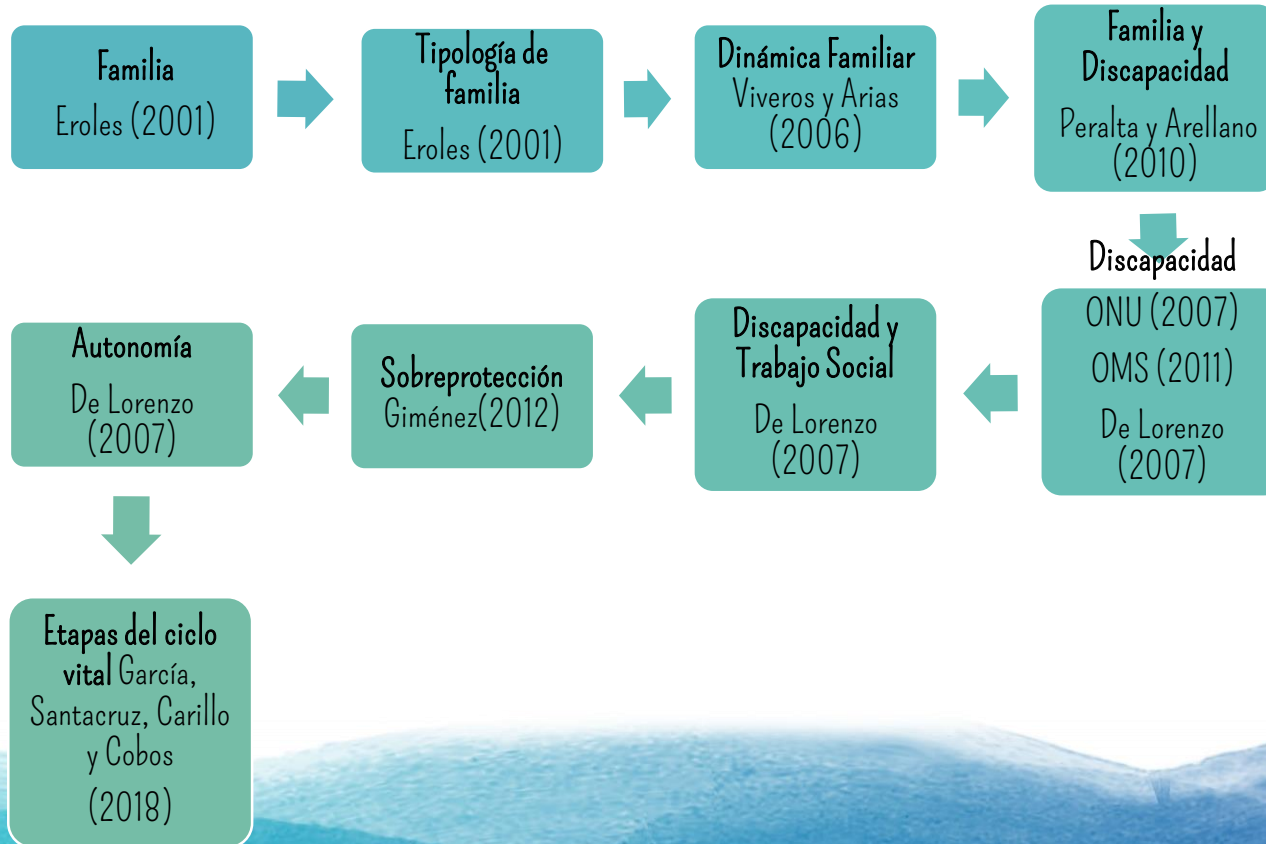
Familia
Eroles (2001)

Tipología de familia
Eroles (2001)

Dinámica Familiar
Viveros y Arias (2006)

Familia y Discapacidad
Peralta y Arellano (2010)

Discapacidad
ONU (2007)
OMS (2011)
De Lorenzo (2007)

Discapacidad y Trabajo Social
De Lorenzo (2007)

Sobreprotección
Giménez(2012)

Autonomía
De Lorenzo (2007)

Etapas del ciclo vital García, Santacruz, Carillo y Cobos
(2018)